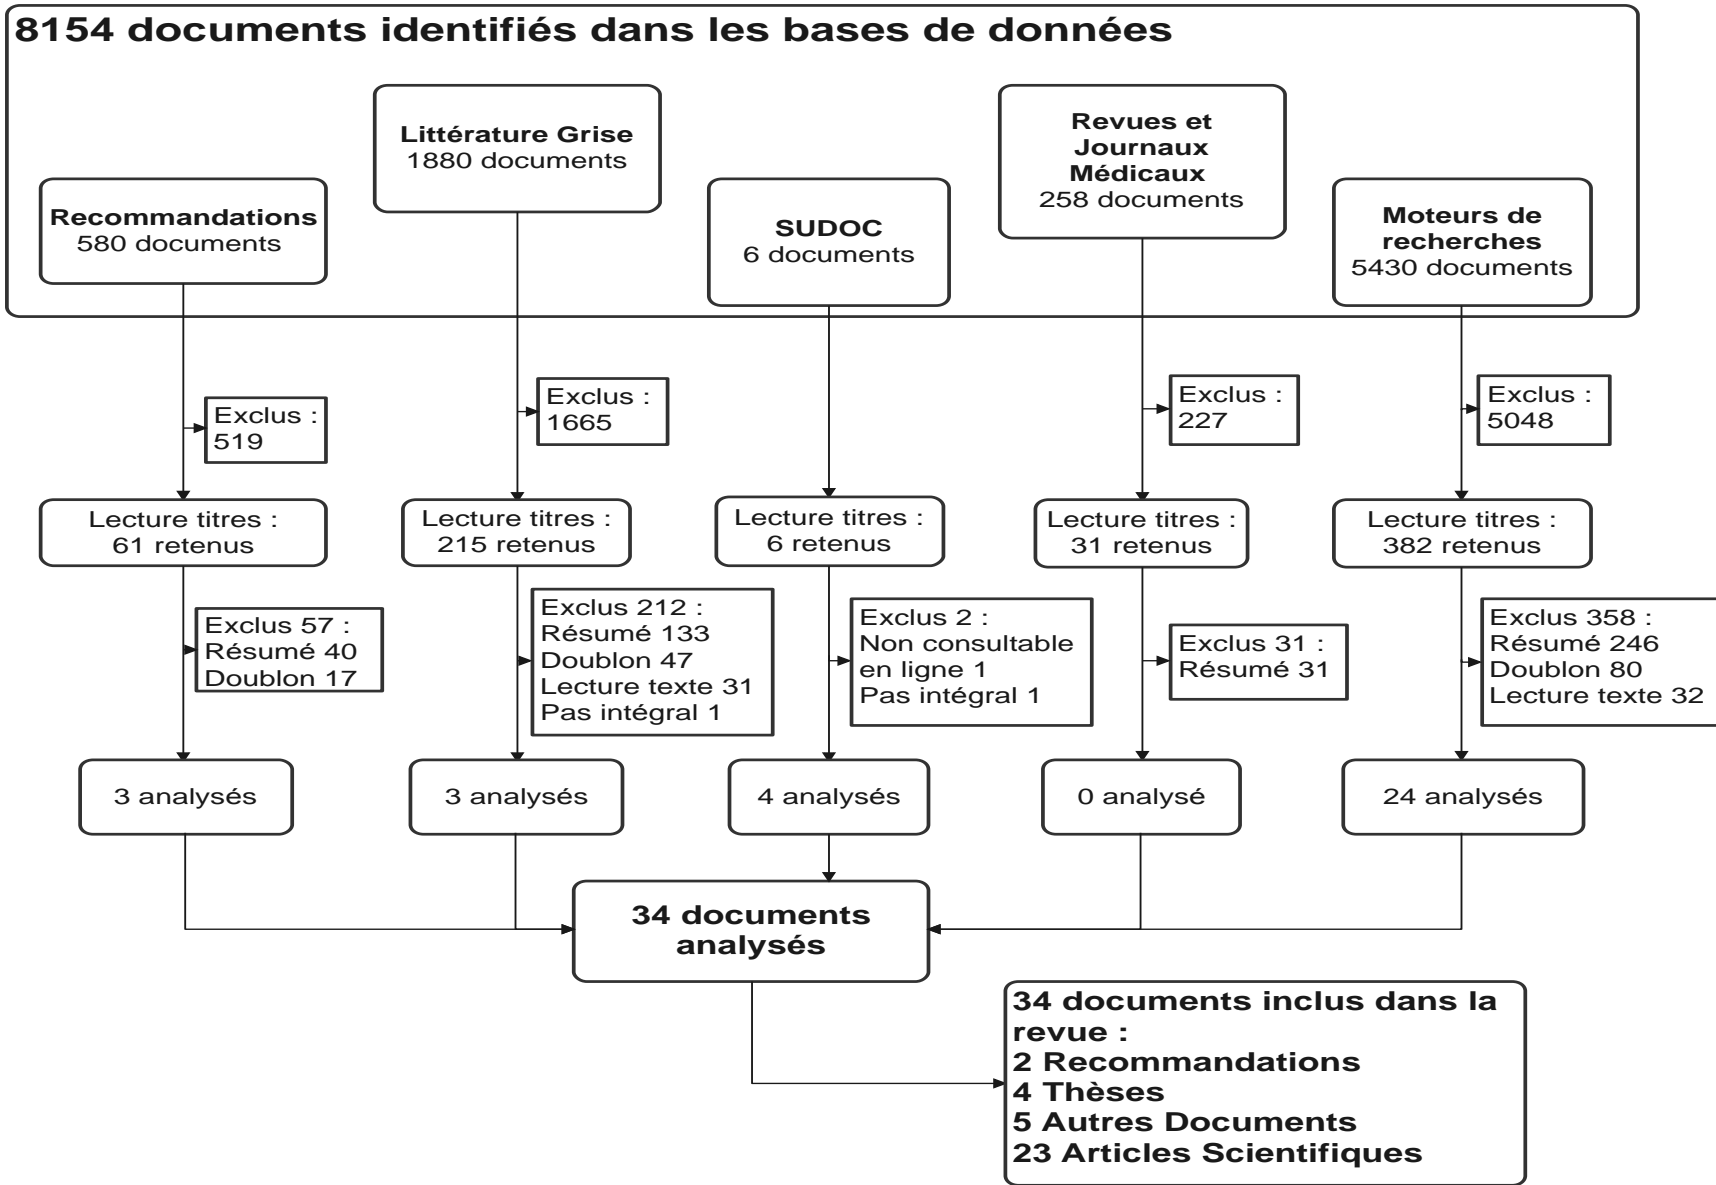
8154 documents identifiés dans les bases de données

Recommandations
580 documents

Littérature Grise
1880 documents

SUDOC
6 documents

Revues et Journaux Médicaux
258 documents

Moteurs de recherches
5430 documents

Exclus :
519

Exclus :
1665

Exclus :
227

Exclus :
5048

Lecture titres :
61 retenus

Lecture titres :
215 retenus

Lecture titres :
6 retenus

Lecture titres :
31 retenus

Lecture titres :
382 retenus

Exclus 57 :
Résumé 40
Doublon 17

Exclus 212 :
Résumé 133
Doublon 47
Lecture texte 31
Pas intégral 1

Exclus 2 :
Non consultable en ligne 1
Pas intégral 1

Exclus 31 :
Résumé 31

Exclus 358 :
Résumé 246
Doublon 80
Lecture texte 32

3 analysés

3 analysés

4 analysés

0 analysé

24 analysés

34 documents analysés

34 documents inclus dans la revue :
2 Recommandations
4 Thèses
5 Autres Documents
23 Articles Scientifiques